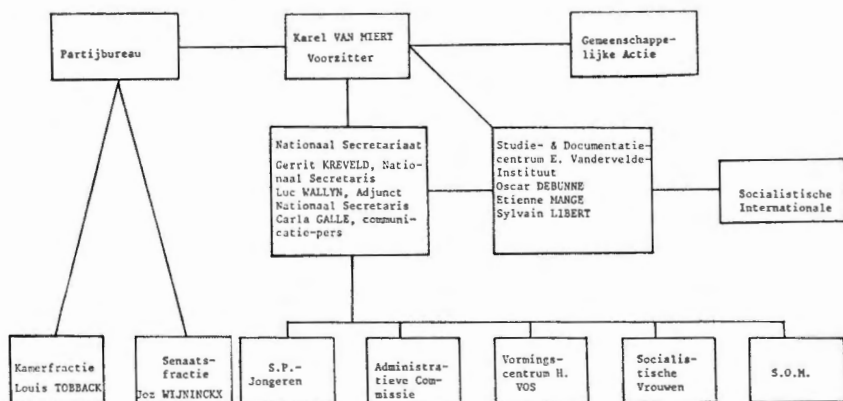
Partijbureau

Karel VAN MIERT
Voorzitter

Gemeenschappelijke Actie

Nationaal Secretariaat
Gerrit KREVELD, Nationaal Secretaris
Luc WALLYN, Adjunct Nationaal Secretaris
Carla GALLE, communicatie-pers

Studie- & Documentatiecentrum E. Vandervelde-Instituut
Oscar DEBUNNE
Etienne MANGE
Sylvain LIBERT

Socialistische Internationale

Kamerfractie
Louis TOBBACK

Senaatsfractie
Jos WIJNINCKX

S.P.-Jongeren

Administratieve Commissie

Vormingscentrum H. VOS

Socialistische Vrouwen

S.O.M.